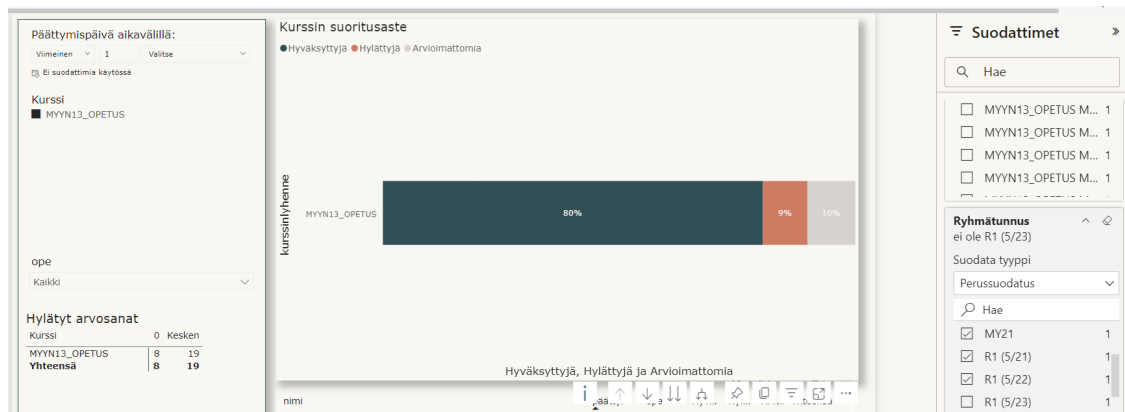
Päättymispäivä aikavälillä:
Viimeinen 1 Valitse
Ei suodattimia käytössä

Kurssi
MYYN13_OPETUS

ope
Kaikki

Hylätyt arvosanat

| Kurssi | 0 | Kesken |
|---|---|---|
| MYYN13_OPETUS | 8 | 19 |
| Yhteensä | 8 | 19 |

Kurssin suoritusaste
Hyväksyttyjä Hylättyjä Arvioimattomia

kurssinlyhenne
MYYN13_OPETUS
80%
9%
10%
Hyväksyttyjä, Hylättyjä ja Arvioimattomia

nimi

Suodattimet
Hae
MYYN13_OPETUS M... 1
MYYN13_OPETUS M... 1
MYYN13_OPETUS M... 1
MYYN13_OPETUS M... 1
Ryhmätunnus
ei ole R1 (5/23)
Suodata tyyppi
Perussuodatus
Hae
MY21 1
R1 (5/21) 1
R1 (5/22) 1
R1 (5/23) 1